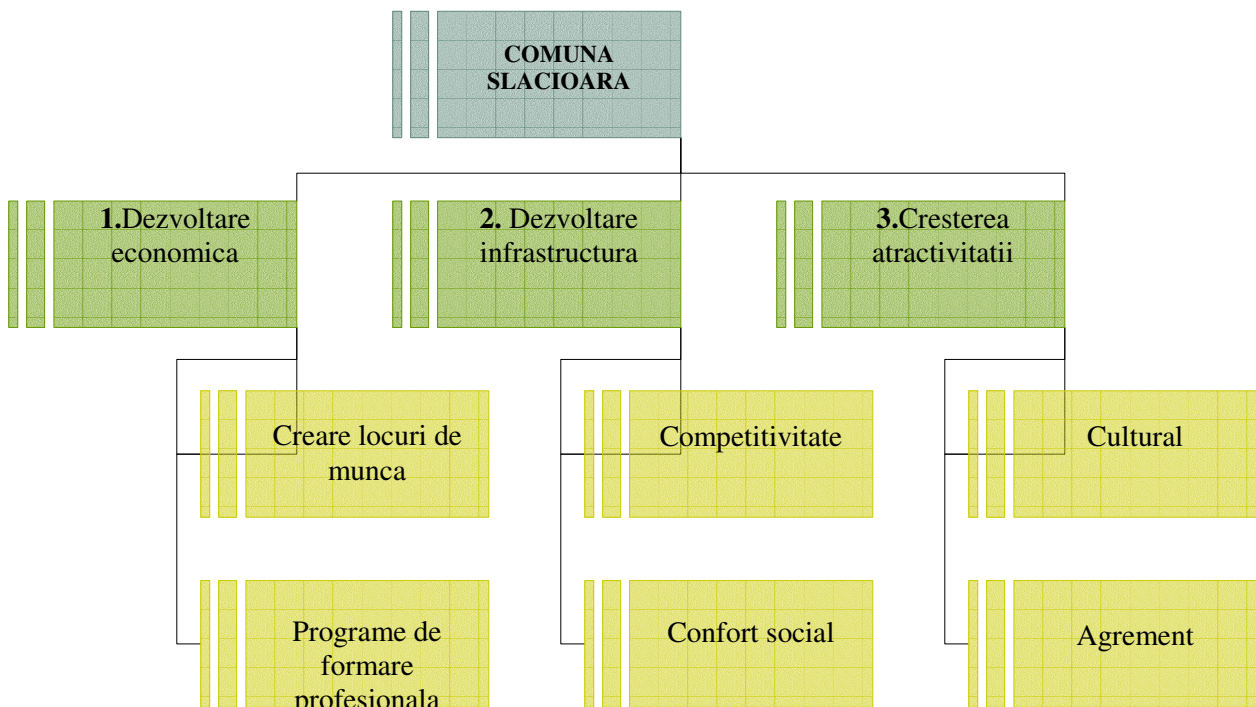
COMUNA SLACIOARA

1.Dezvoltare economica

2. Dezvoltare infrastructura

3.Cresterea atractivitatii

Creare locuri de munca

Competitivitate

Cultural

Programe de formare profesionala

Confort social

Agrement